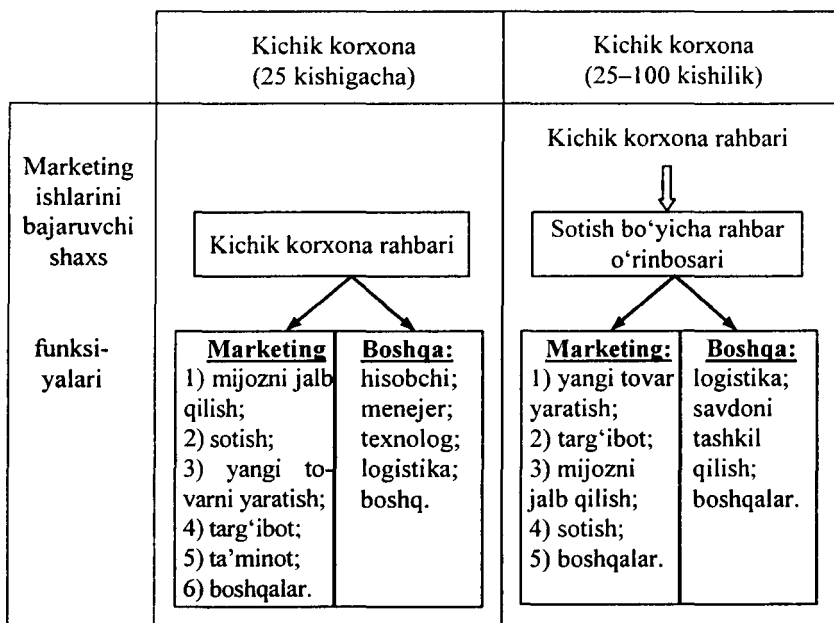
| | Kichik korxona (25 kishigacha) | Kichik korxona (25–100 kishilik) |
|---|---|---|
| Marketing ishlarini bajaruvchi shaxs | Kichik korxona rahbari | Kichik korxona rahbari → Sotish bo'yicha rahbar o'rinbosari |
| funksiyalari | **Marketing** 1) mijozni jalb qilish; 2) sotish; 3) yangi tovarni yaratish; 4) targ'ibot; 5) ta'minot; 6) boshqalar. **Boshqa:** hisobchi; menejer; texnolog; logistika; boshq. | **Marketing:** 1) yangi tovar yaratish; 2) targ'ibot; 3) mijozni jalb qilish; 4) sotish; 5) boshqalar. **Boshqa:** logistika; savdoni tashkil qilish; boshqalar. |